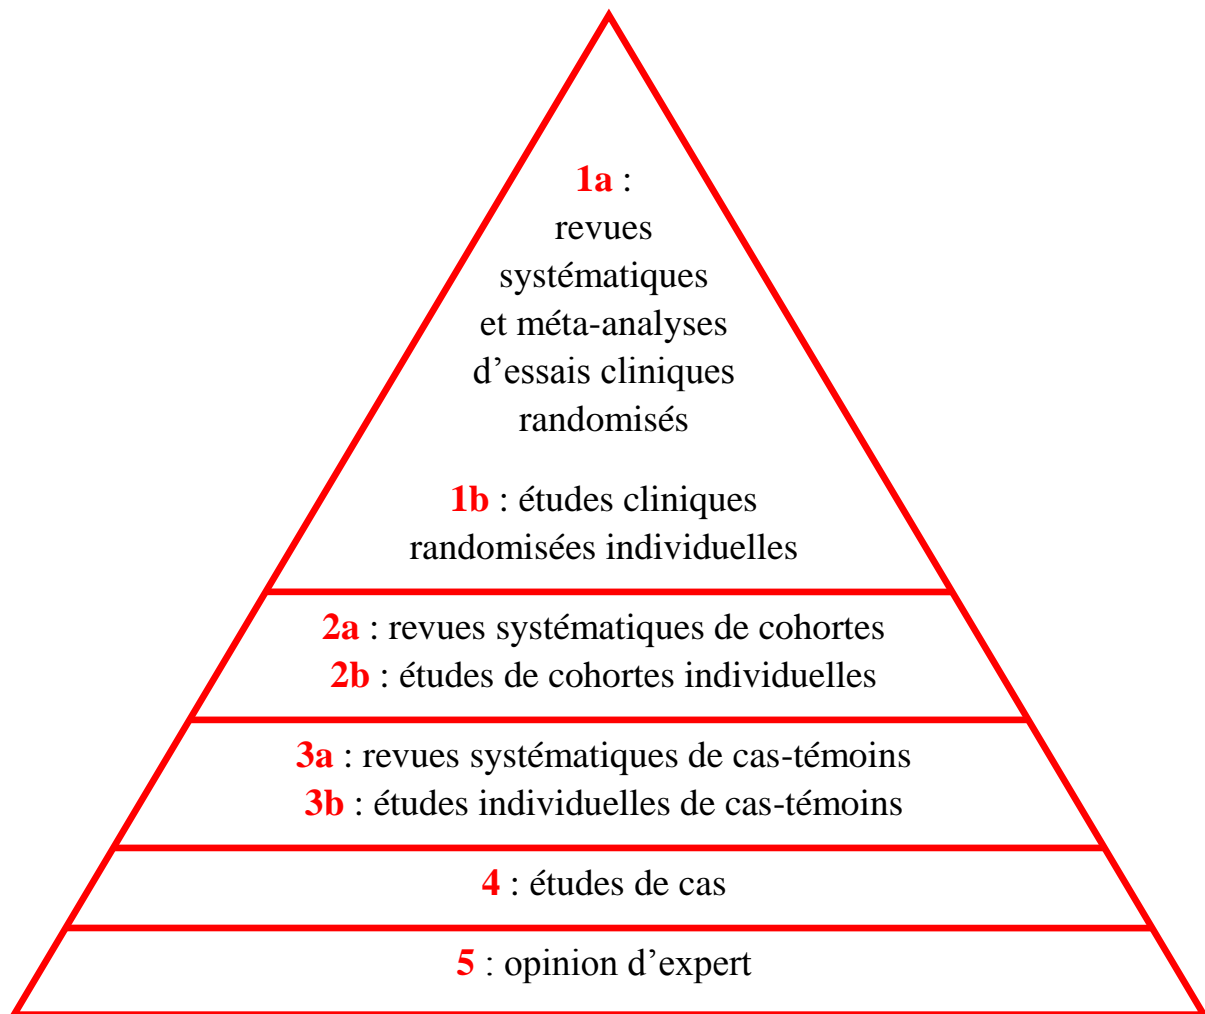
1a : revues systématiques et méta-analyses d’essais cliniques randomisés

1b : études cliniques randomisées individuelles

2a : revues systématiques de cohortes
2b : études de cohortes individuelles

3a : revues systématiques de cas-témoins
3b : études individuelles de cas-témoins

4 : études de cas

5 : opinion d’expert